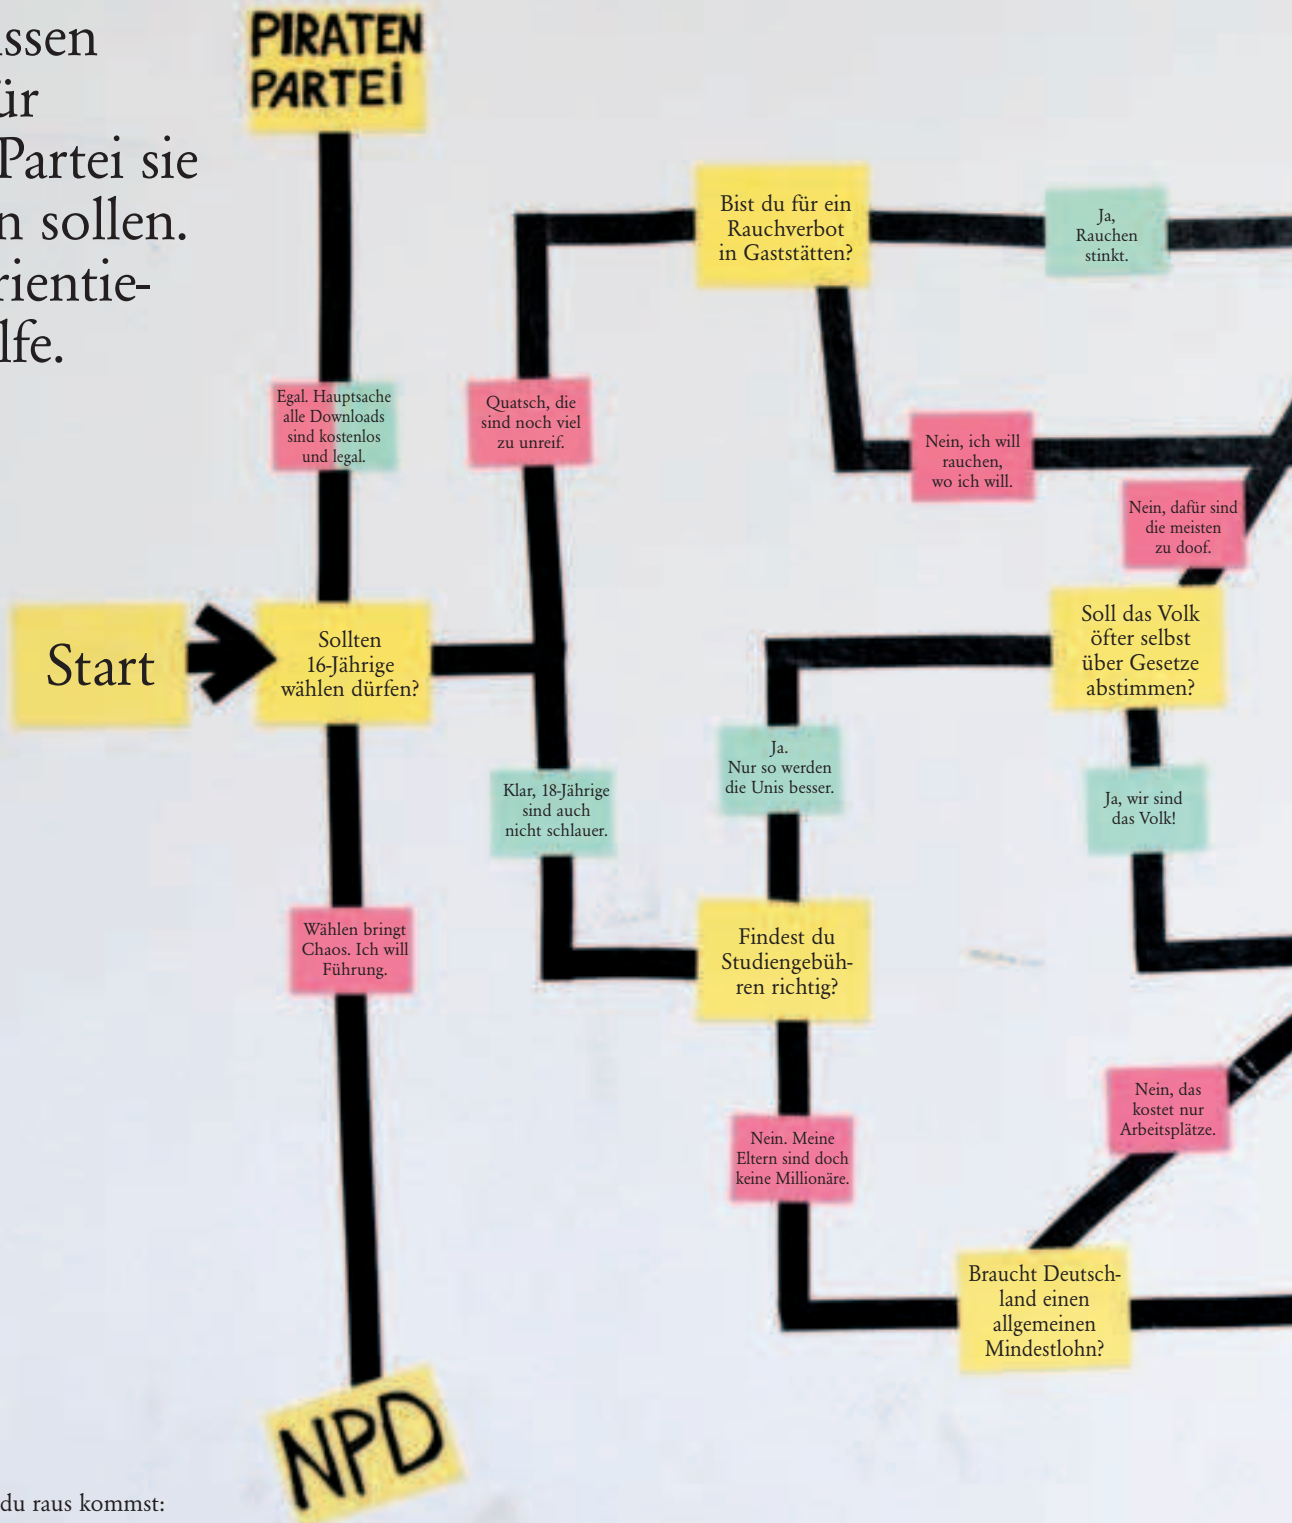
ssen
ir
Partei sie
n sollen.
rientie-
lfe.

PIRATEN PARTEI

Bist du für ein Rauchverbot in Gaststätten?

Ja, Rauchen stinkt.

Egal. Hauptsache alle Downloads sind kostenlos und legal.

Quatsch, die sind noch viel zu unreif.

Nein, ich will rauchen, wo ich will.

Nein, dafür sind die meisten zu doof.

Start

Sollten 16-Jährige wählen dürfen?

Soll das Volk öfter selbst über Gesetze abstimmen?

Ja. Nur so werden die Unis besser.

Klar, 18-Jährige sind auch nicht schlauer.

Ja, wir sind das Volk!

Wählen bringt Chaos. Ich will Führung.

Findest du Studiengebühren richtig?

Nein, das kostet nur Arbeitsplätze.

Nein. Meine Eltern sind doch keine Millionäre.

Braucht Deutschland einen allgemeinen Mindestlohn?

NPD

du raus kommst: